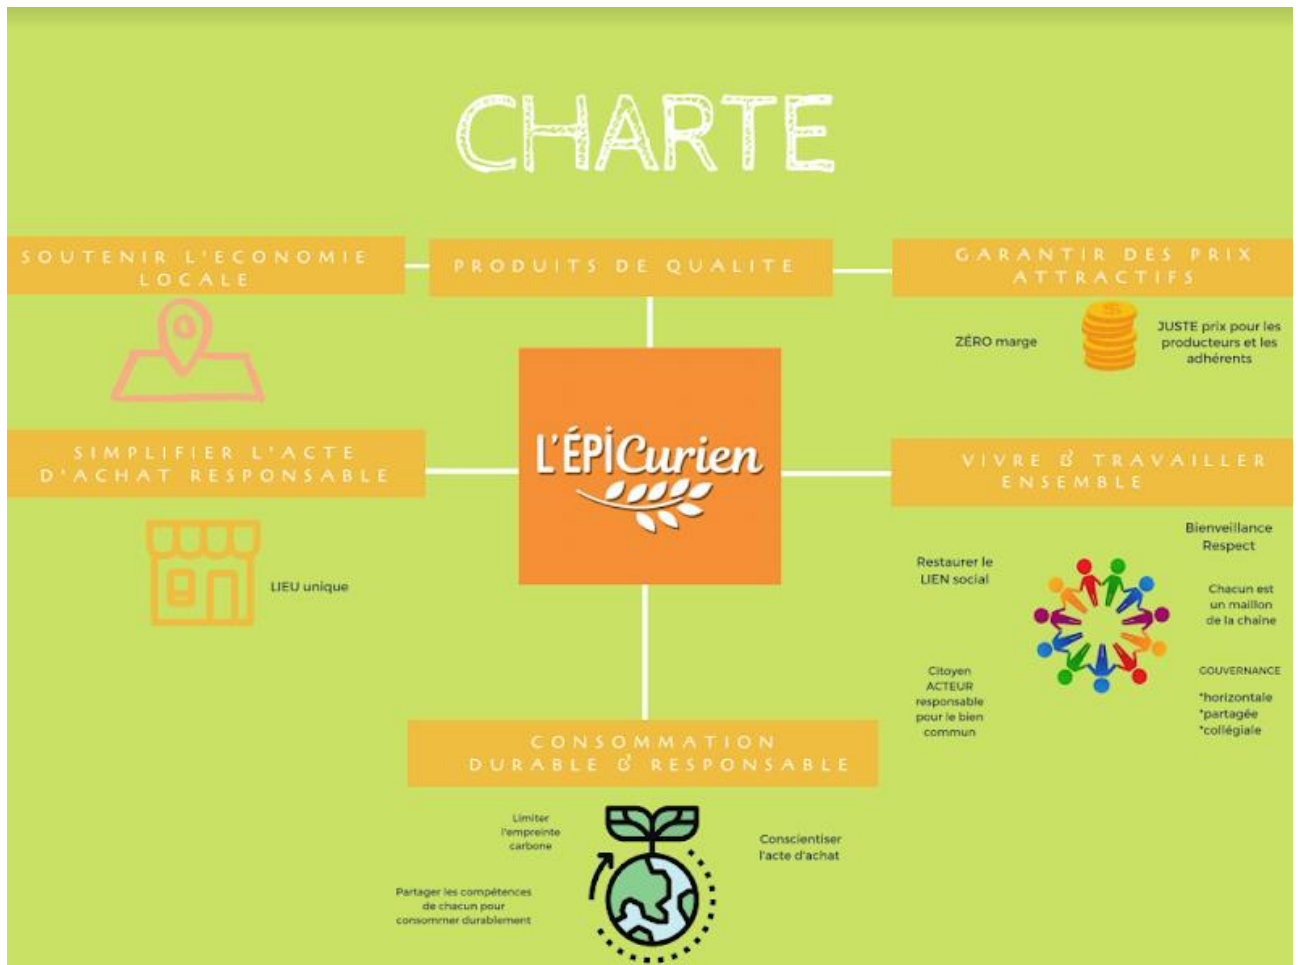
CHARTE

SOUTENIR L'ECONOMIE LOCALE

PRODUITS DE QUALITE

GARANTIR DES PRIX ATTRACTIFS

ZÉRO marge

JUSTE prix pour les producteurs et les adhérents

L'ÉPICurien

SIMPLIFIER L'ACTE D'ACHAT RESPONSABLE

LIEU unique

VIVRE & TRAVAILLER ENSEMBLE

Bienveillance Respect

Restaurer le LIEN social

Chacun est un maillon de la chaine

Citoyen ACTEUR responsable pour le bien commun

GOUVERNANCE

*horizontale
*partagée
*collégiale

CONSOMMATION DURABLE & RESPONSABLE

Limiter l'empreinte carbone

Conscientiser l'acte d'achat

Partager les compétences de chacun pour consommer durablement